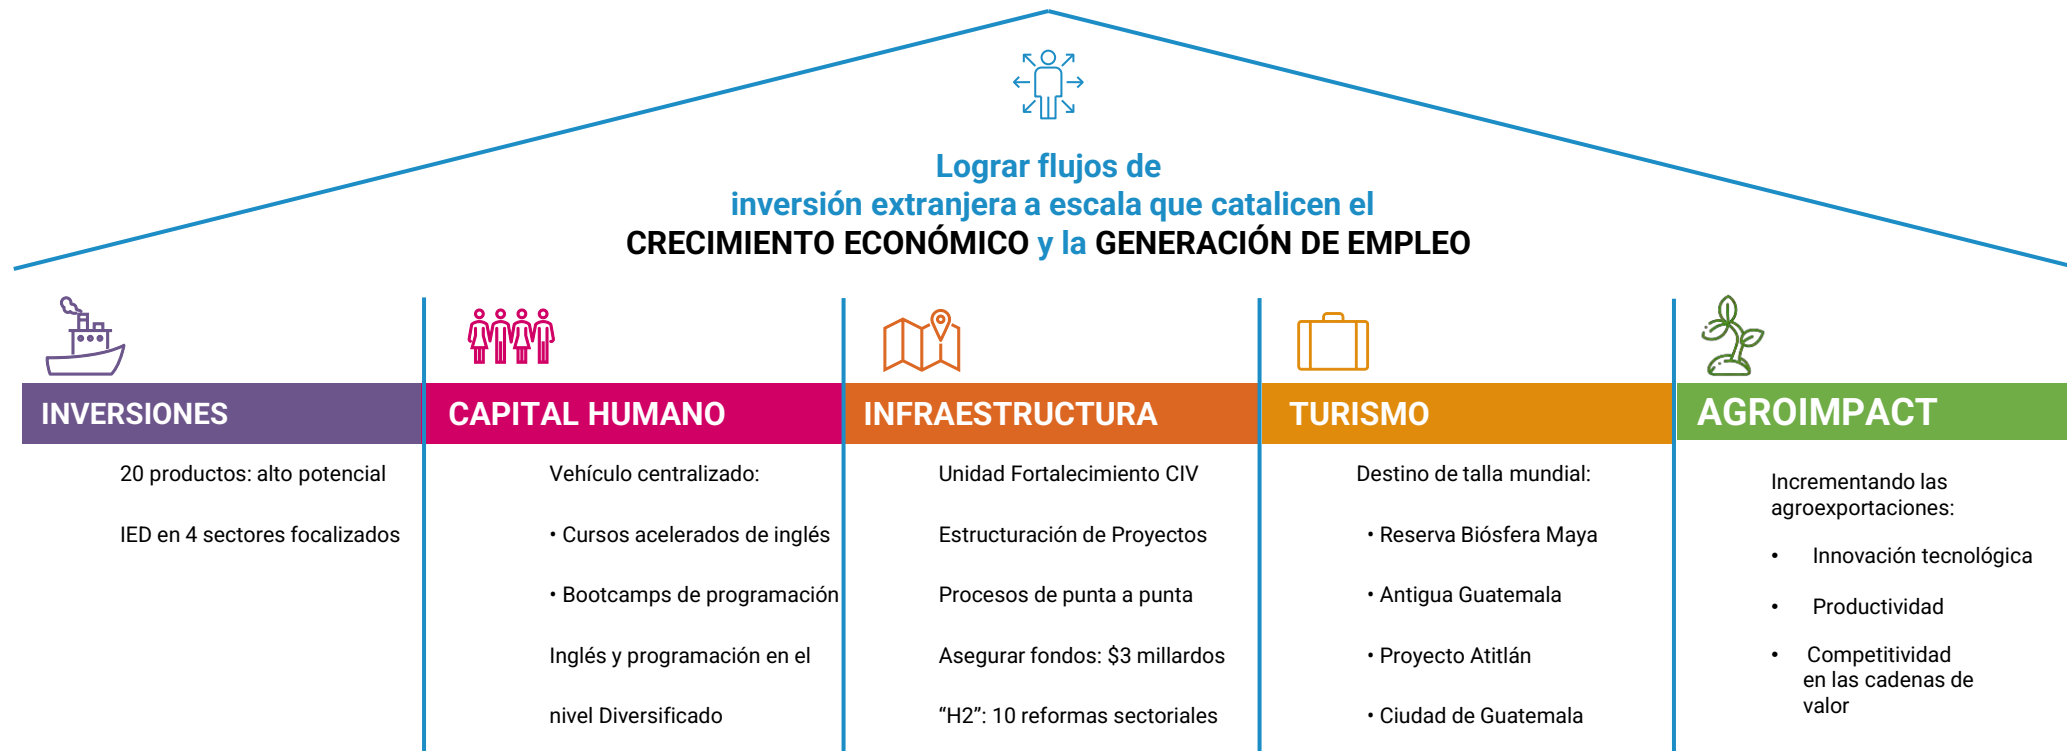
Lograr flujos de
inversión extranjera a escala que catalicen el
CRECIMIENTO ECONÓMICO y la GENERACIÓN DE EMPLEO

INVERSIONES

20 productos: alto potencial

IED en 4 sectores focalizados

CAPITAL HUMANO

Vehículo centralizado:

• Cursos acelerados de inglés

• Bootcamps de programación

Inglés y programación en el nivel Diversificado

INFRAESTRUCTURA

Unidad Fortalecimiento CIV

Estructuración de Proyectos

Procesos de punta a punta

Asegurar fondos: $3 millardos

“H2”: 10 reformas sectoriales

TURISMO

Destino de talla mundial:

• Reserva Biósfera Maya

• Antigua Guatemala

• Proyecto Atitlán

• Ciudad de Guatemala

AGROIMPACT

Incrementando las agroexportaciones:

• Innovación tecnológica

• Productividad

• Competitividad en las cadenas de valor